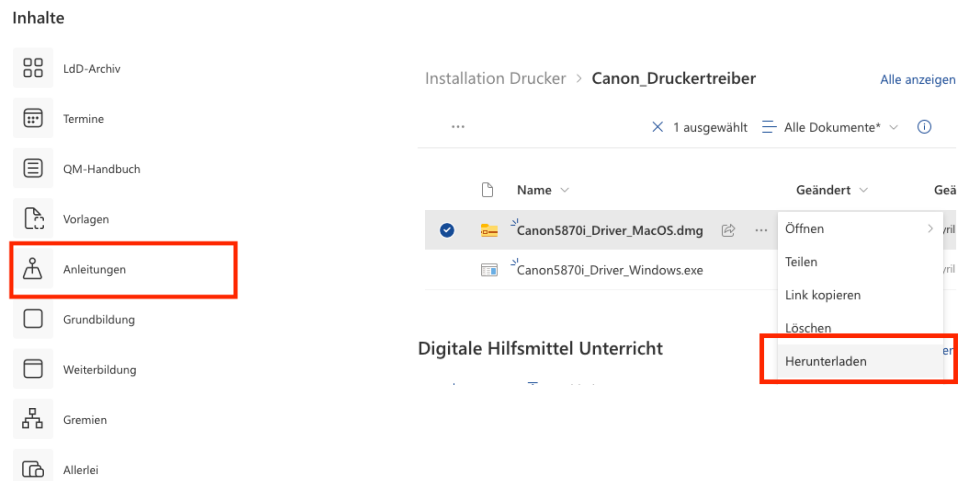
Inhalte

LdD-Archiv

Termine

QM-Handbuch

Vorlagen

Anleitungen

Grundbildung

Weiterbildung

Gremien

Allerlei

Installation Drucker > Canon_Druckertreiber

Alle anzeigen

...

× 1 ausgewählt ☰ Alle Dokumente* ∨ ⓘ

Name ∨

Geändert ∨

Gea

Canon5870i_Driver_MacOS.dmg

...

Canon5870i_Driver_Windows.exe

Öffnen >

Teilen

Link kopieren

Löschen

Herunterladen

Digitale Hilfsmittel Unterricht